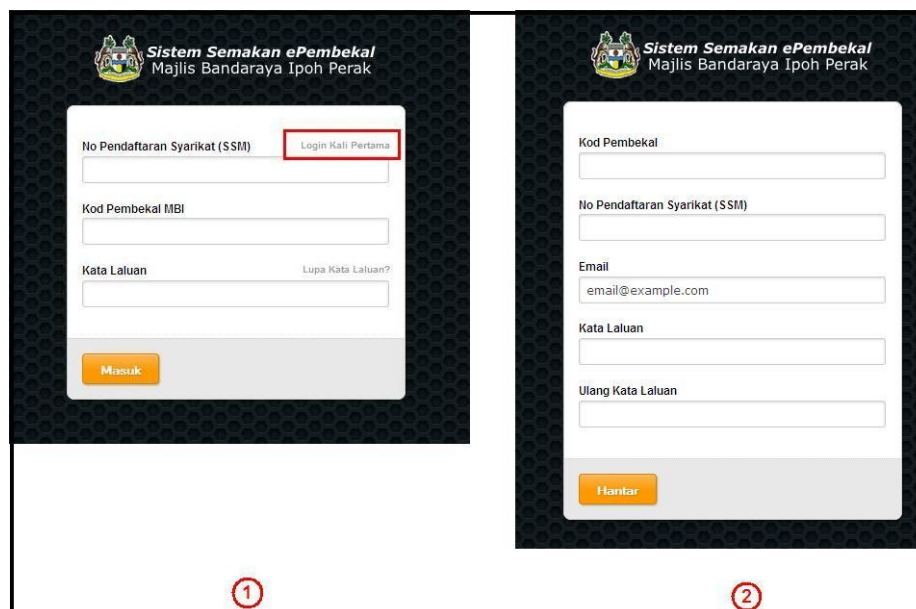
Sistem Semakan ePembekal
Majlis Bandaraya Ipoh Perak

No Pendaftaran Syarikat (SSM)
Login Kali Pertama

Kod Pembekal MBI

Kata Laluan
Lupa Kata Laluan?

Masuk

Sistem Semakan ePembekal
Majlis Bandaraya Ipoh Perak

Kod Pembekal

No Pendaftaran Syarikat (SSM)

Email
email@example.com

Kata Laluan

Ulang Kata Laluan

Hantar

1

2